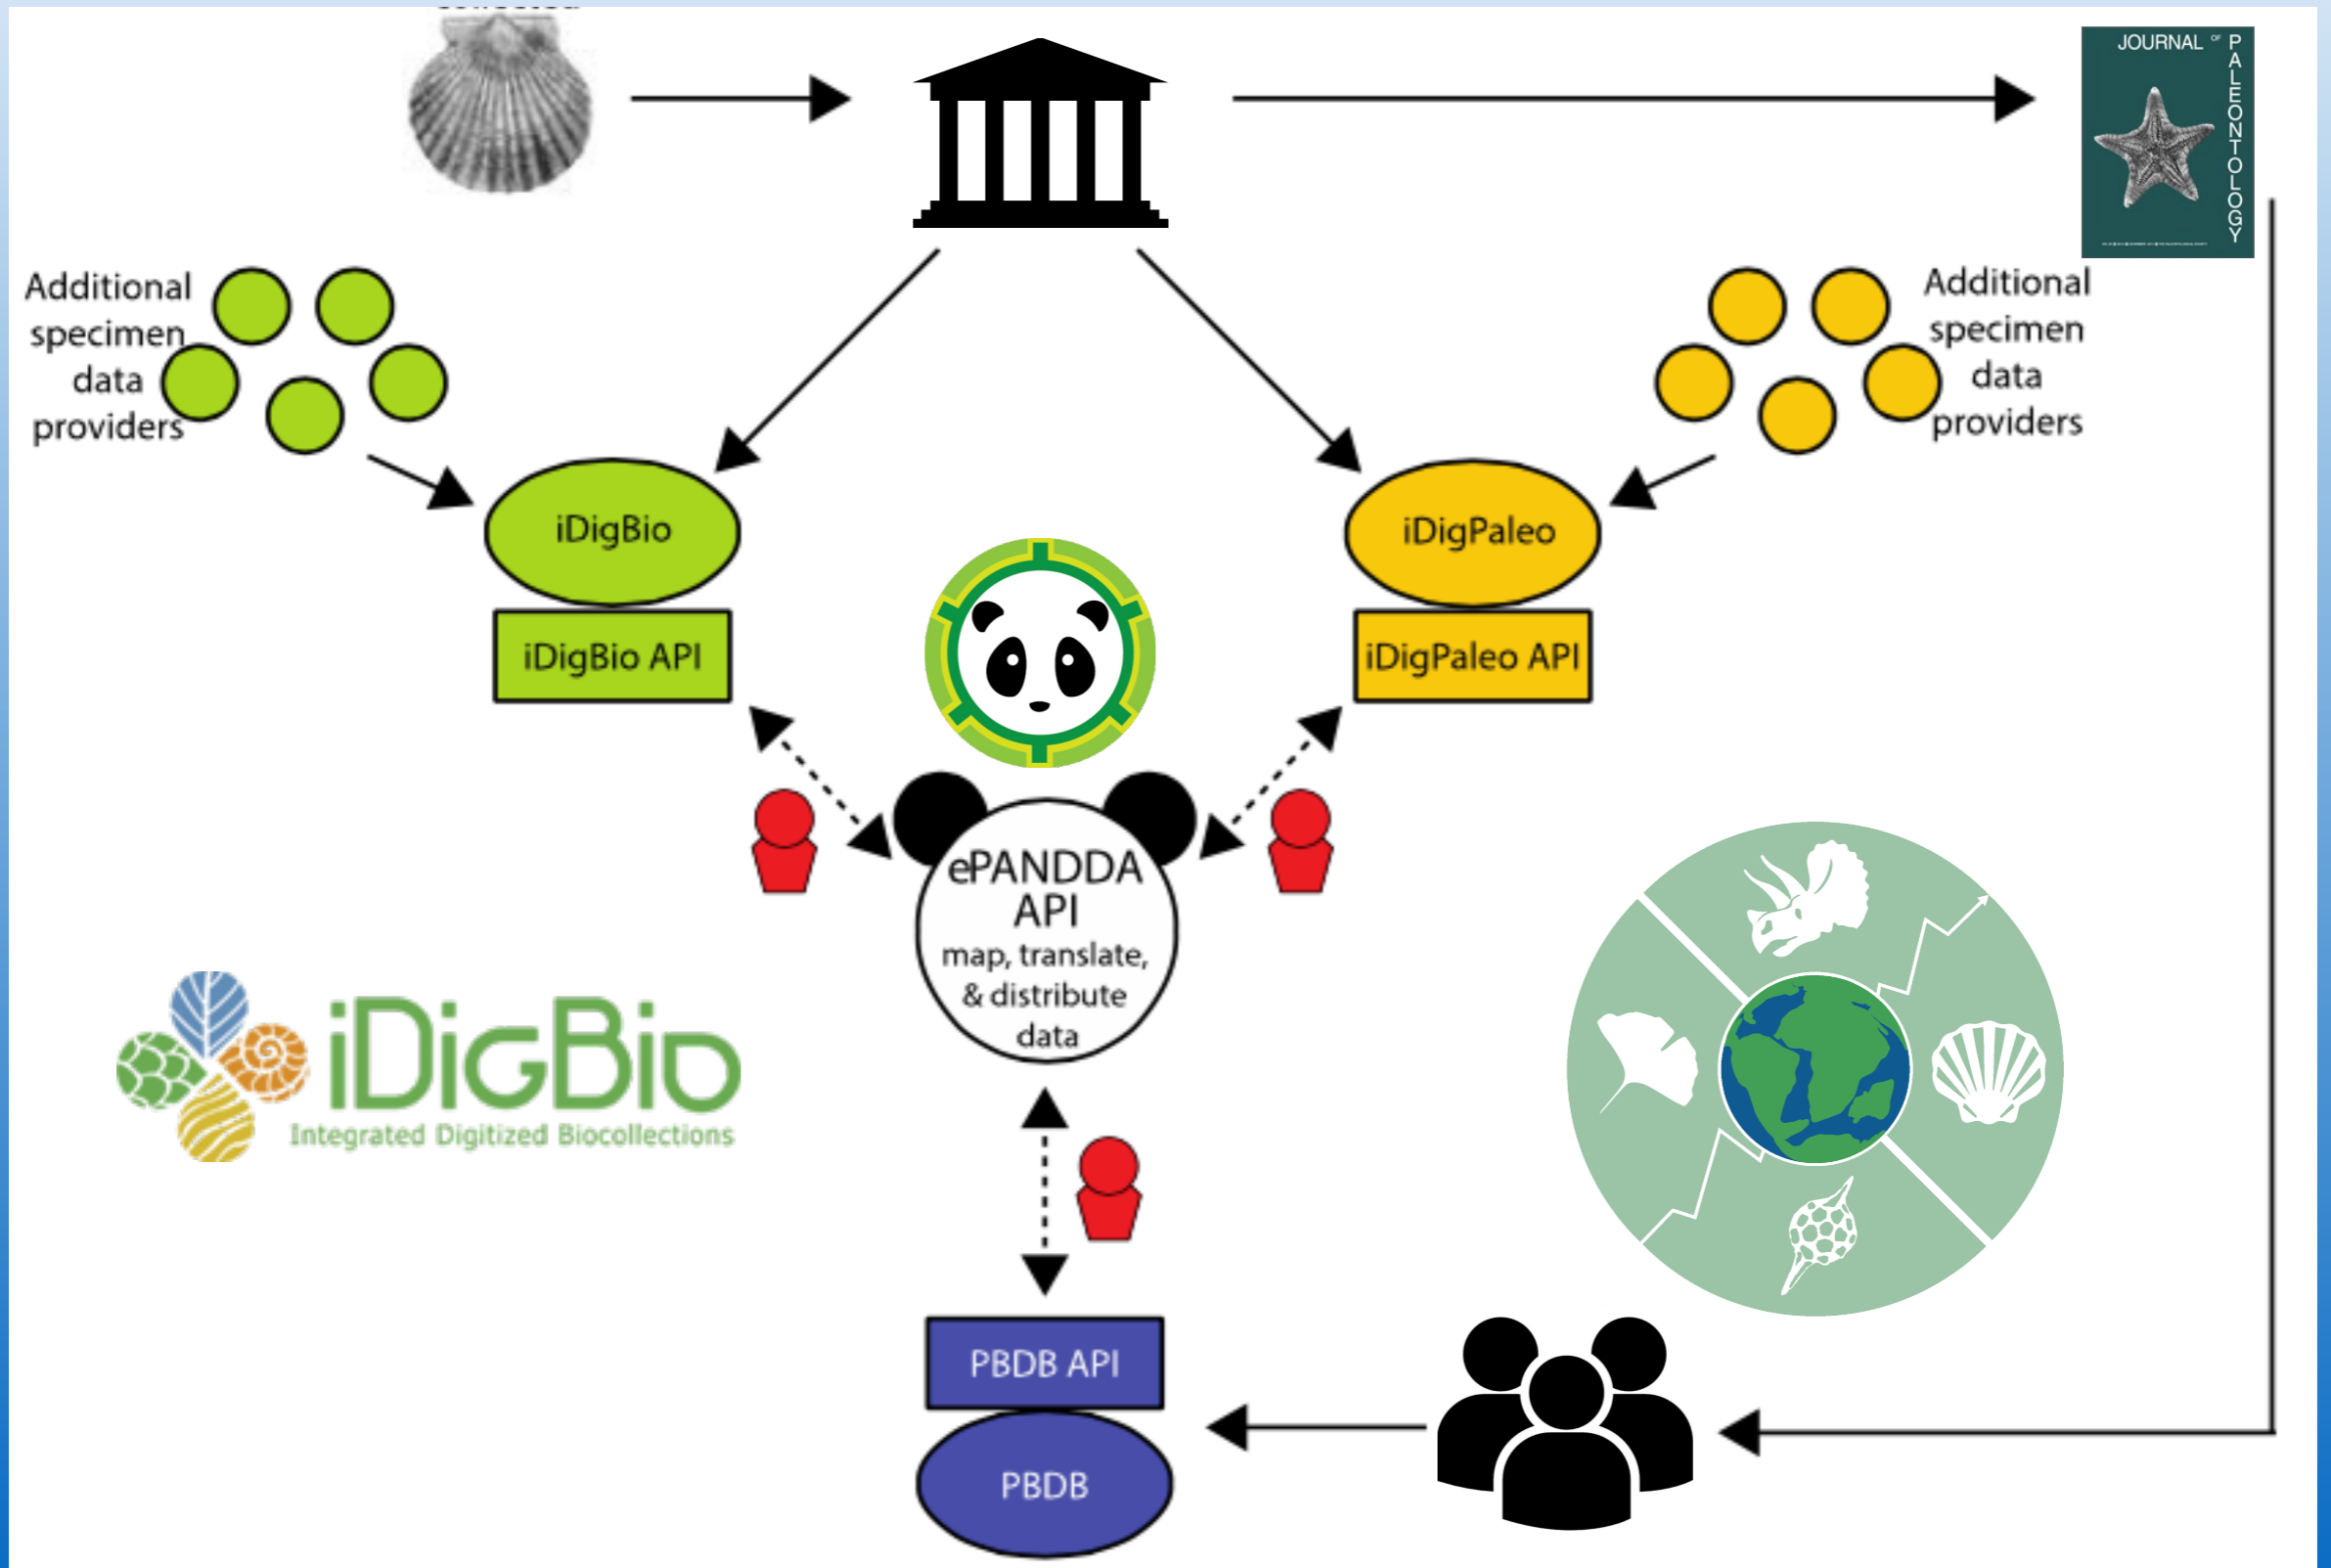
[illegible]

JOURNAL OF PALEONTOLOGY

Additional specimen data providers

Additional specimen data providers

iDigBio

iDigBio API

iDigPaleo

iDigPaleo API

ePANDDA API map, translate, & distribute data

iDigBio
Integrated Digitized Biocollections

PBDB API

PBDB